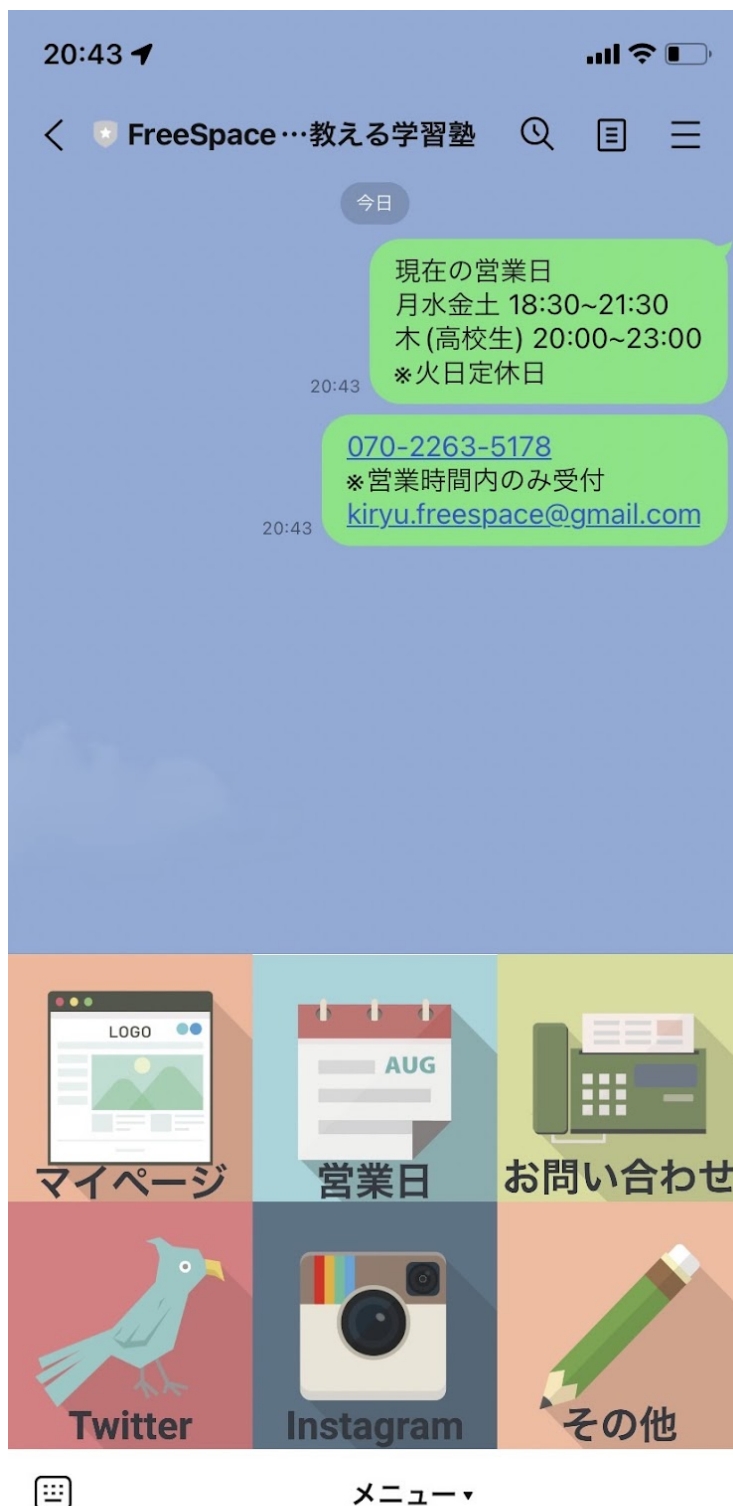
20:43

FreeSpace…教える学習塾

今日

現在の営業日
月水金土 18:30~21:30
木 (高校生) 20:00~23:00
※火日定休日

20:43

070-2263-5178
※営業時間内のみ受付
kiryu.freespace@gmail.com

20:43

LOGO

マイページ

AUG

営業日

お問い合わせ

Twitter

Instagram

その他

メニュー ▾